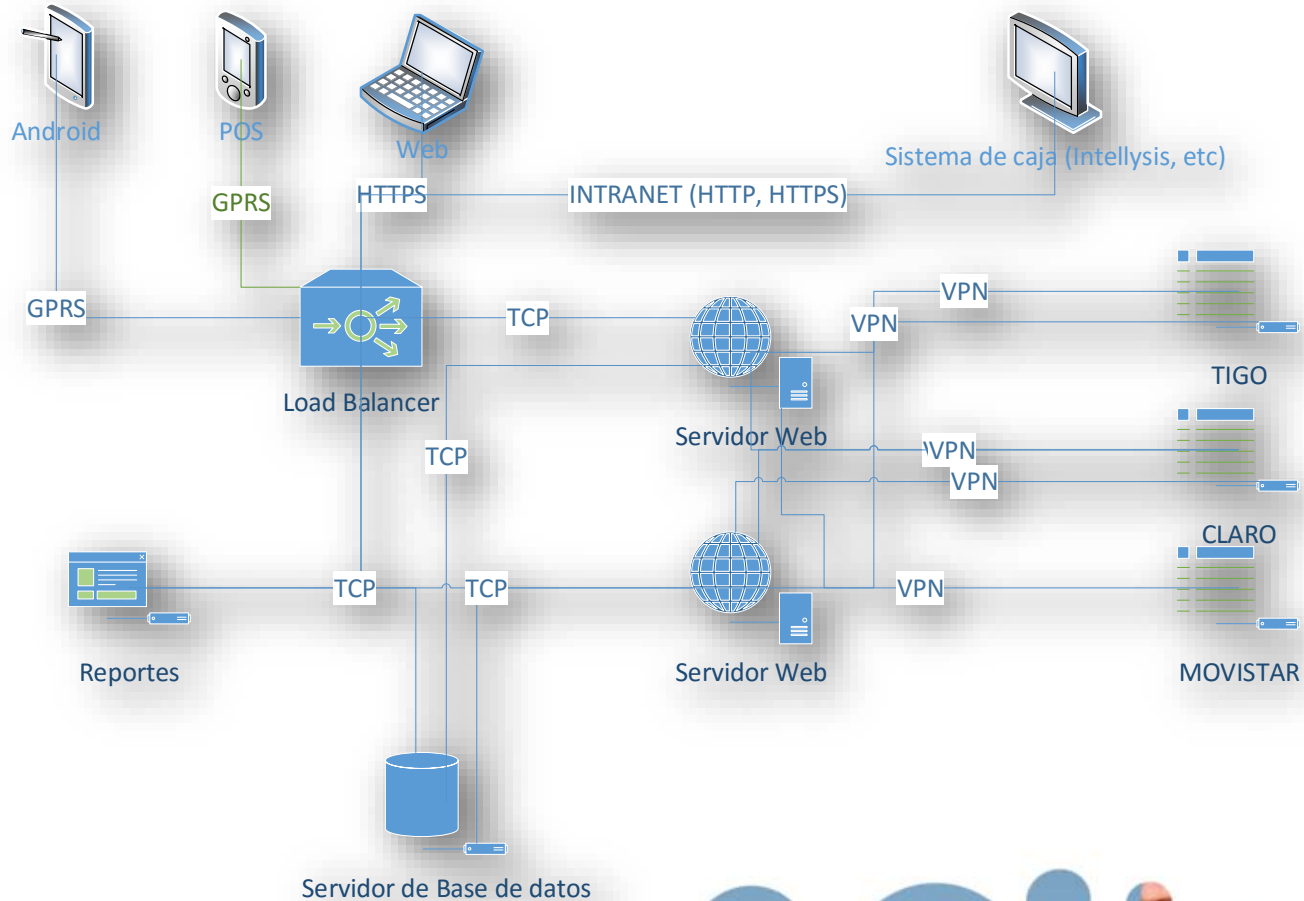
Android

POS

Web

Sistema de caja (Intellysis, etc)

GPRS

HTTPS

INTRANET (HTTP, HTTPS)

GPRS

TCP

VPN

VPN

Load Balancer

TIGO

TCP

Servidor Web

VPN

VPN

CLARO

TCP

TCP

VPN

Reportes

Servidor Web

MOVISTAR

Servidor de Base de datos